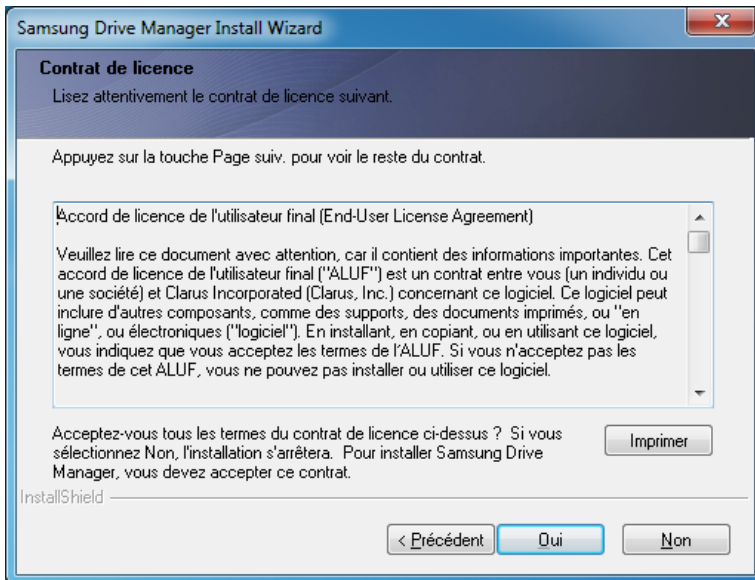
Samsung Drive Manager Install Wizard

Contrat de licence

Lisez attentivement le contrat de licence suivant.

Appuyez sur la touche Page suiv. pour voir le reste du contrat.

Accord de licence de l'utilisateur final (End-User License Agreement)

Veuillez lire ce document avec attention, car il contient des informations importantes. Cet accord de licence de l'utilisateur final (''ALUF'') est un contrat entre vous (un individu ou une société) et Clarus Incorporated (Clarus, Inc.) concernant ce logiciel. Ce logiciel peut inclure d'autres composants, comme des supports, des documents imprimés, ou ''en ligne'', ou électroniques (''logiciel''). En installant, en copiant, ou en utilisant ce logiciel, vous indiquez que vous acceptez les termes de l'ALUF. Si vous n'acceptez pas les termes de cet ALUF, vous ne pouvez pas installer ou utiliser ce logiciel.

Acceptez-vous tous les termes du contrat de licence ci-dessus ? Si vous sélectionnez Non, l'installation s'arrêtera. Pour installer Samsung Drive Manager, vous devez accepter ce contrat.

Imprimer

InstallShield

< Précédent

Oui

Non